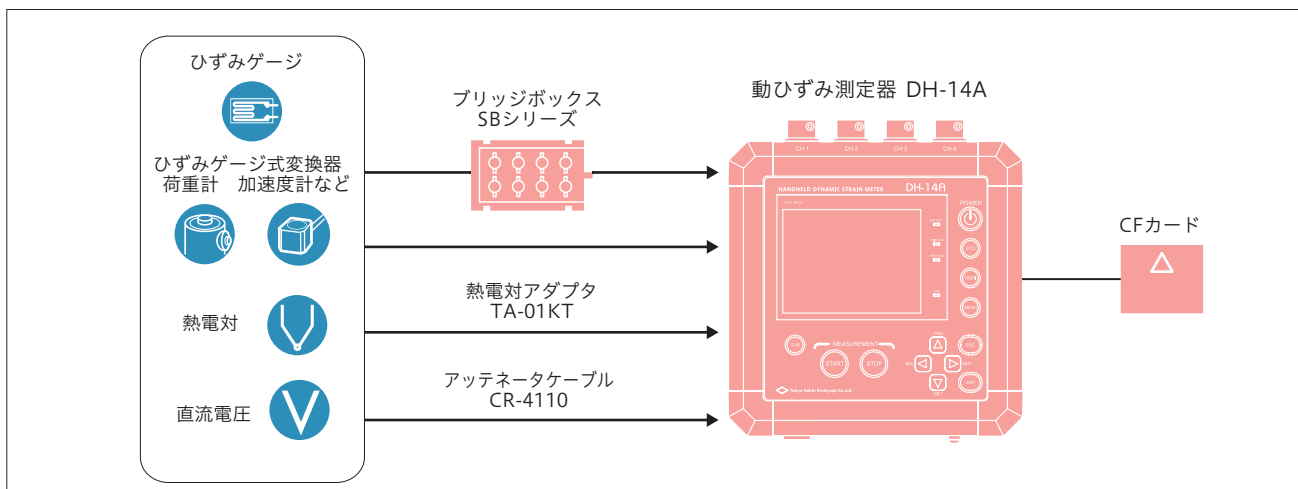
ひずみゲージ

ひずみゲージ式変換器
荷重計　加速度計など

熱電対

直流電圧

ブリッジボックス
SBシリーズ

熱電対アダプタ
TA-01KT

アッテネータケーブル
CR-4110

動ひずみ測定器 DH-14A

CH 1　CH 2　CH 3　CH 4

HANDHELD DYNAMIC STRAIN METER　DH-14A

POWER

MEASUREMENT

START　STOP

Tokyo Sokki Kenkyujo Co.,Ltd.

CFカード